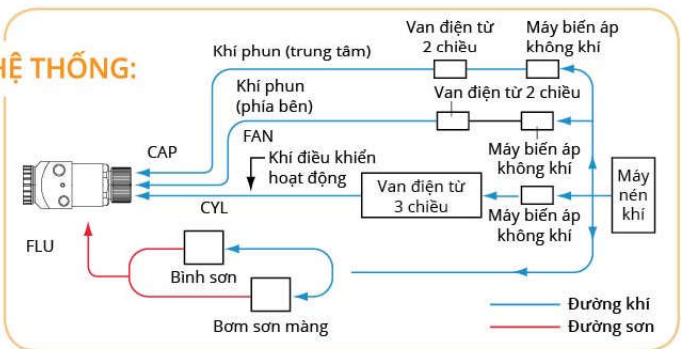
HỆ THỐNG:

Khí phun (trung tâm)

Van điện từ 2 chiều

Máy biến áp không khí

Khí phun (phía bên)

Van điện từ 2 chiều

CAP

FAN

Máy biến áp không khí

Khí điều khiển hoạt động

Máy nén khí

Van điện từ 3 chiều

CYL

Máy biến áp không khí

FLU

Bình sơn

Bơm sơn màng

Đường khí

Đường sơn